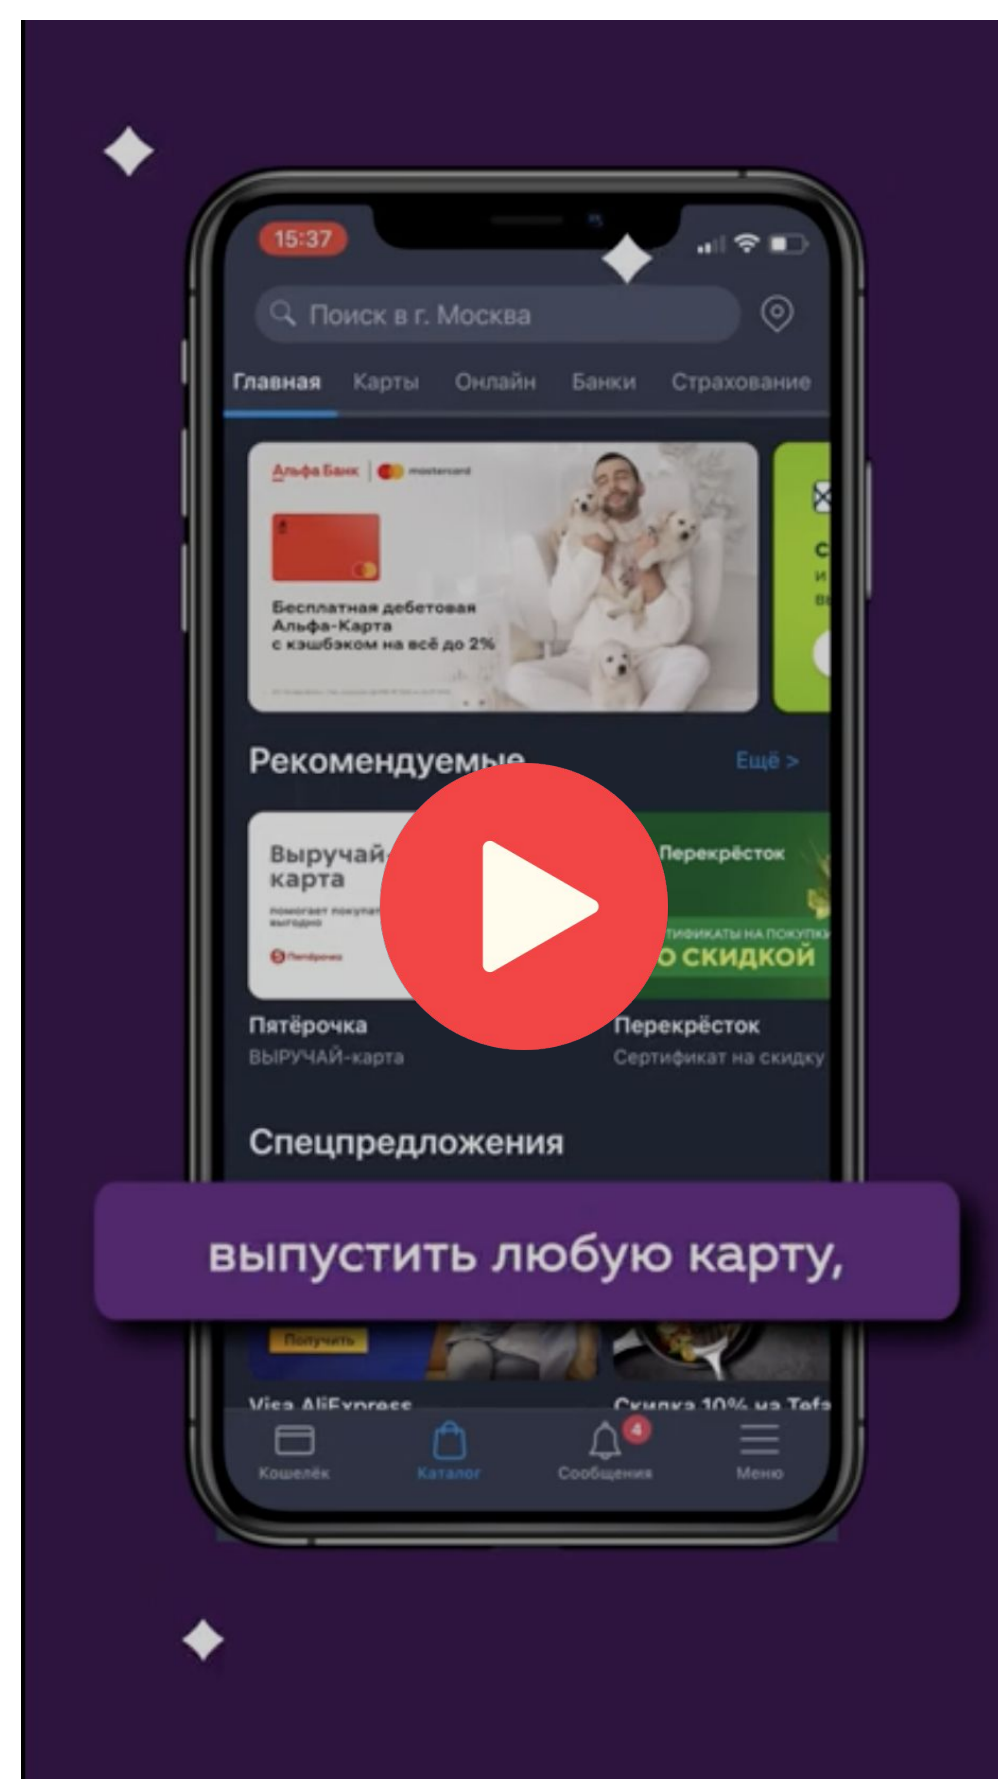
15:37

Поиск в г. Москва

Главная Карты Онлайн Банки Страхование

Альфа Банк | mastercard

Бесплатная дебетовая Альфа-Карта с кэшбэком на всё до 2%

Рекомендуемые

Ещё >

Выручай-карта

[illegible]

Пятёрочка

Перекрёсток

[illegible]ТИФИКАТЫ НА ПОКУПК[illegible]

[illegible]О СКИДКОЙ

Пятёрочка
ВЫРУЧАЙ-карта

Перекрёсток
Сертификат на скидку

Спецпредложения

выпустить любую карту,

Получить

Visa AliExpress

Скидка 10% на Tefa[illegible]

Кошелёк Каталог Сообщения Меню

4